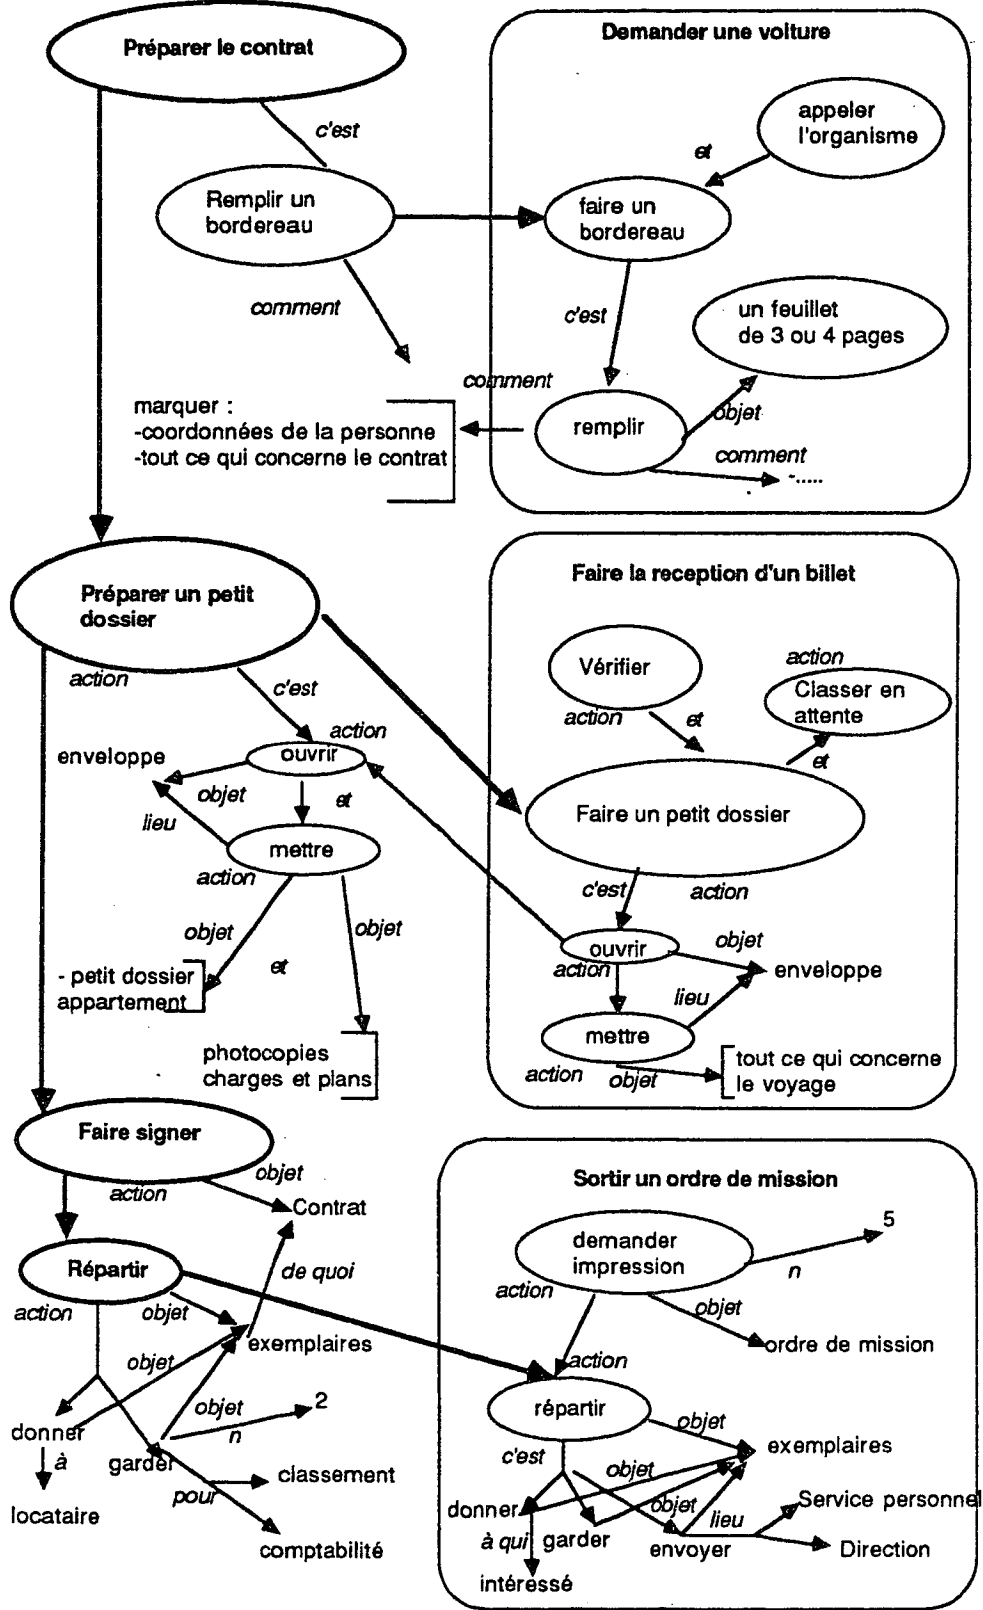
Préparer le contrat

c'est

Remplir un bordereau

comment

marquer :
-coordonnées de la personne
-tout ce qui concerne le contrat

Demander une voiture

appeler l'organisme

et

faire un bordereau

c'est

un feuillet de 3 ou 4 pages

comment

remplir

objet

comment

-.....

Préparer un petit dossier

action

c'est

action

ouvrir

enveloppe

objet

et

lieu

mettre

action

objet

objet

et

- petit dossier appartement

photocopies charges et plans

Faire la reception d'un billet

Vérifier

action

Classer en attente

action

et

et

Faire un petit dossier

c'est

action

ouvrir

objet

action

enveloppe

lieu

mettre

action

objet

tout ce qui concerne le voyage

Faire signer

objet

action

Contrat

Répartir

de quoi

action

objet

exemplaires

objet

objet

2

n

donner

à

garder

classement

pour

locataire

comptabilité

Sortir un ordre de mission

demander impression

5

n

action

objet

ordre de mission

action

répartir

objet

exemplaires

c'est

objet

donner

objet

lieu

Service personnel

à qui

garder

envoyer

Direction

intéressé